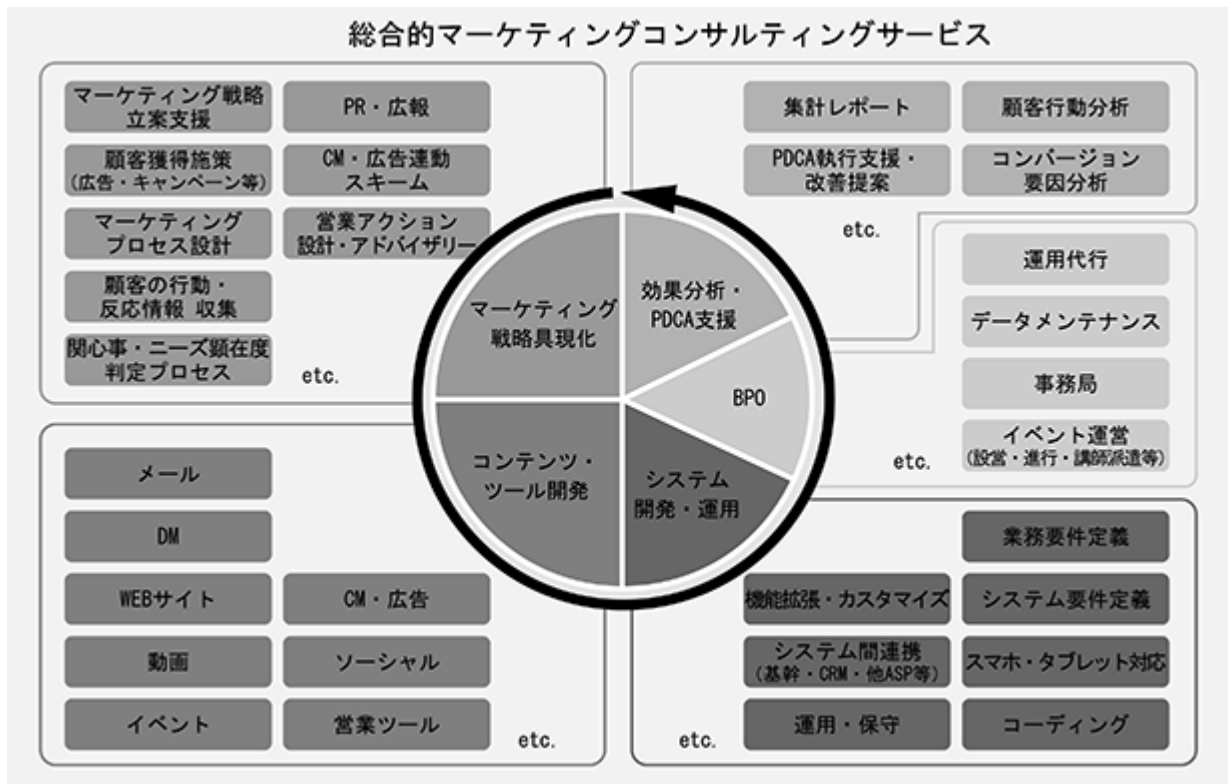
総合的マーケティングコンサルティングサービス

マーケティング戦略立案支援

PR・広報

顧客獲得施策（広告・キャンペーン等）

CM・広告連動スキーム

マーケティングプロセス設計

営業アクション設計・アドバイザリー

顧客の行動・反応情報 収集

関心事・ニーズ顕在度判定プロセス

etc.

集計レポート

顧客行動分析

PDCA執行支援・改善提案

コンバージョン要因分析

etc.

運用代行

データメンテナンス

事務局

イベント運営（設営・進行・講師派遣等）

etc.

マーケティング戦略具現化

効果分析・PDCA支援

BPO

コンテンツ・ツール開発

システム開発・運用

メール

DM

WEBサイト

CM・広告

動画

ソーシャル

イベント

営業ツール

etc.

業務要件定義

機能拡張・カスタマイズ

システム要件定義

システム間連携（基幹・CRM・他ASP等）

スマホ・タブレット対応

運用・保守

コーディング

etc.